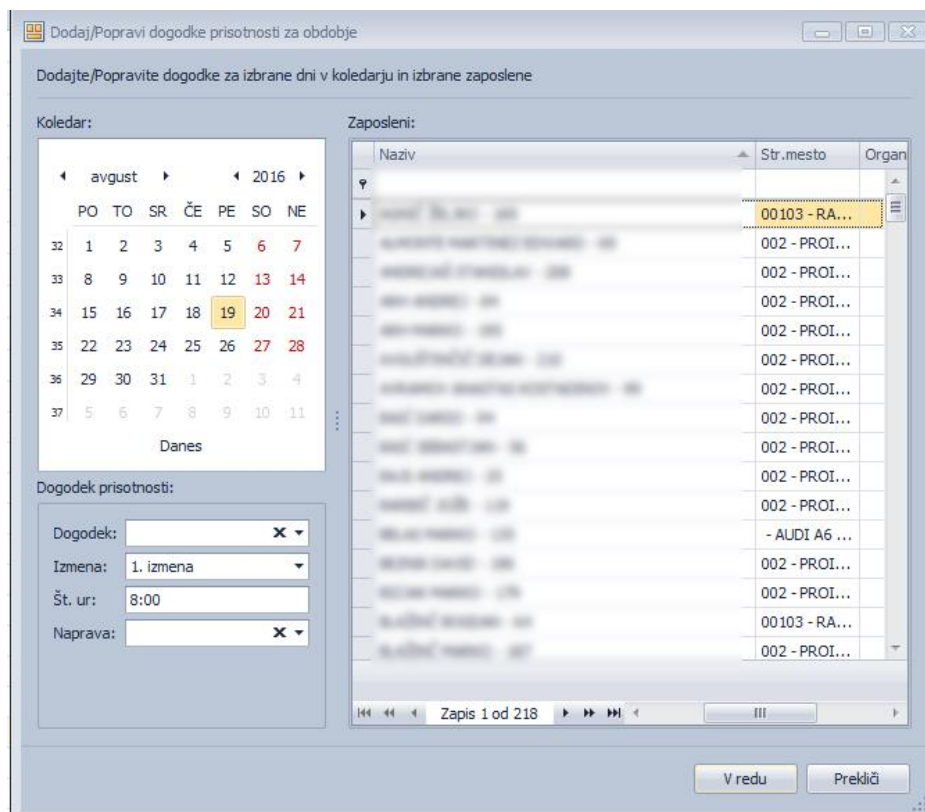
Dodaj/Popravi dogodke prisotnosti za obdobje

Dodajte/Popravite dogodke za izbrane dni v koledarju in izbrane zaposlene

Koledar:

avgust 2016

| | PO | TO | SR | ČE | PE | SO | NE |
|---|---|---|---|---|---|---|---|
| 32 | 1 | 2 | 3 | 4 | 5 | 6 | 7 |
| 33 | 8 | 9 | 10 | 11 | 12 | 13 | 14 |
| 34 | 15 | 16 | 17 | 18 | 19 | 20 | 21 |
| 35 | 22 | 23 | 24 | 25 | 26 | 27 | 28 |
| 36 | 29 | 30 | 31 | 1 | 2 | 3 | 4 |
| 37 | 5 | 6 | 7 | 8 | 9 | 10 | 11 |

Danes

Dogodek prisotnosti:

Dogodek:
Izmena: 1. izmena
Št. ur: 8:00
Naprava:

Zaposleni:

| Naziv | Str.mesto | Organ |
|---|---|---|
| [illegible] | 00103 - RA... | |
| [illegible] | 002 - PROI... | |
| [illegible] | 002 - PROI... | |
| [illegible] | 002 - PROI... | |
| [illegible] | 002 - PROI... | |
| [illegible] | 002 - PROI... | |
| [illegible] | 002 - PROI... | |
| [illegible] | 002 - PROI... | |
| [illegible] | 002 - PROI... | |
| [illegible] | 002 - PROI... | |
| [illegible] | 002 - PROI... | |
| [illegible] | - AUDI A6 ... | |
| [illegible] | 002 - PROI... | |
| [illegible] | 002 - PROI... | |
| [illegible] | 00103 - RA... | |
| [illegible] | 002 - PROI... | |

Zapis 1 od 218

V redu
Prekliči